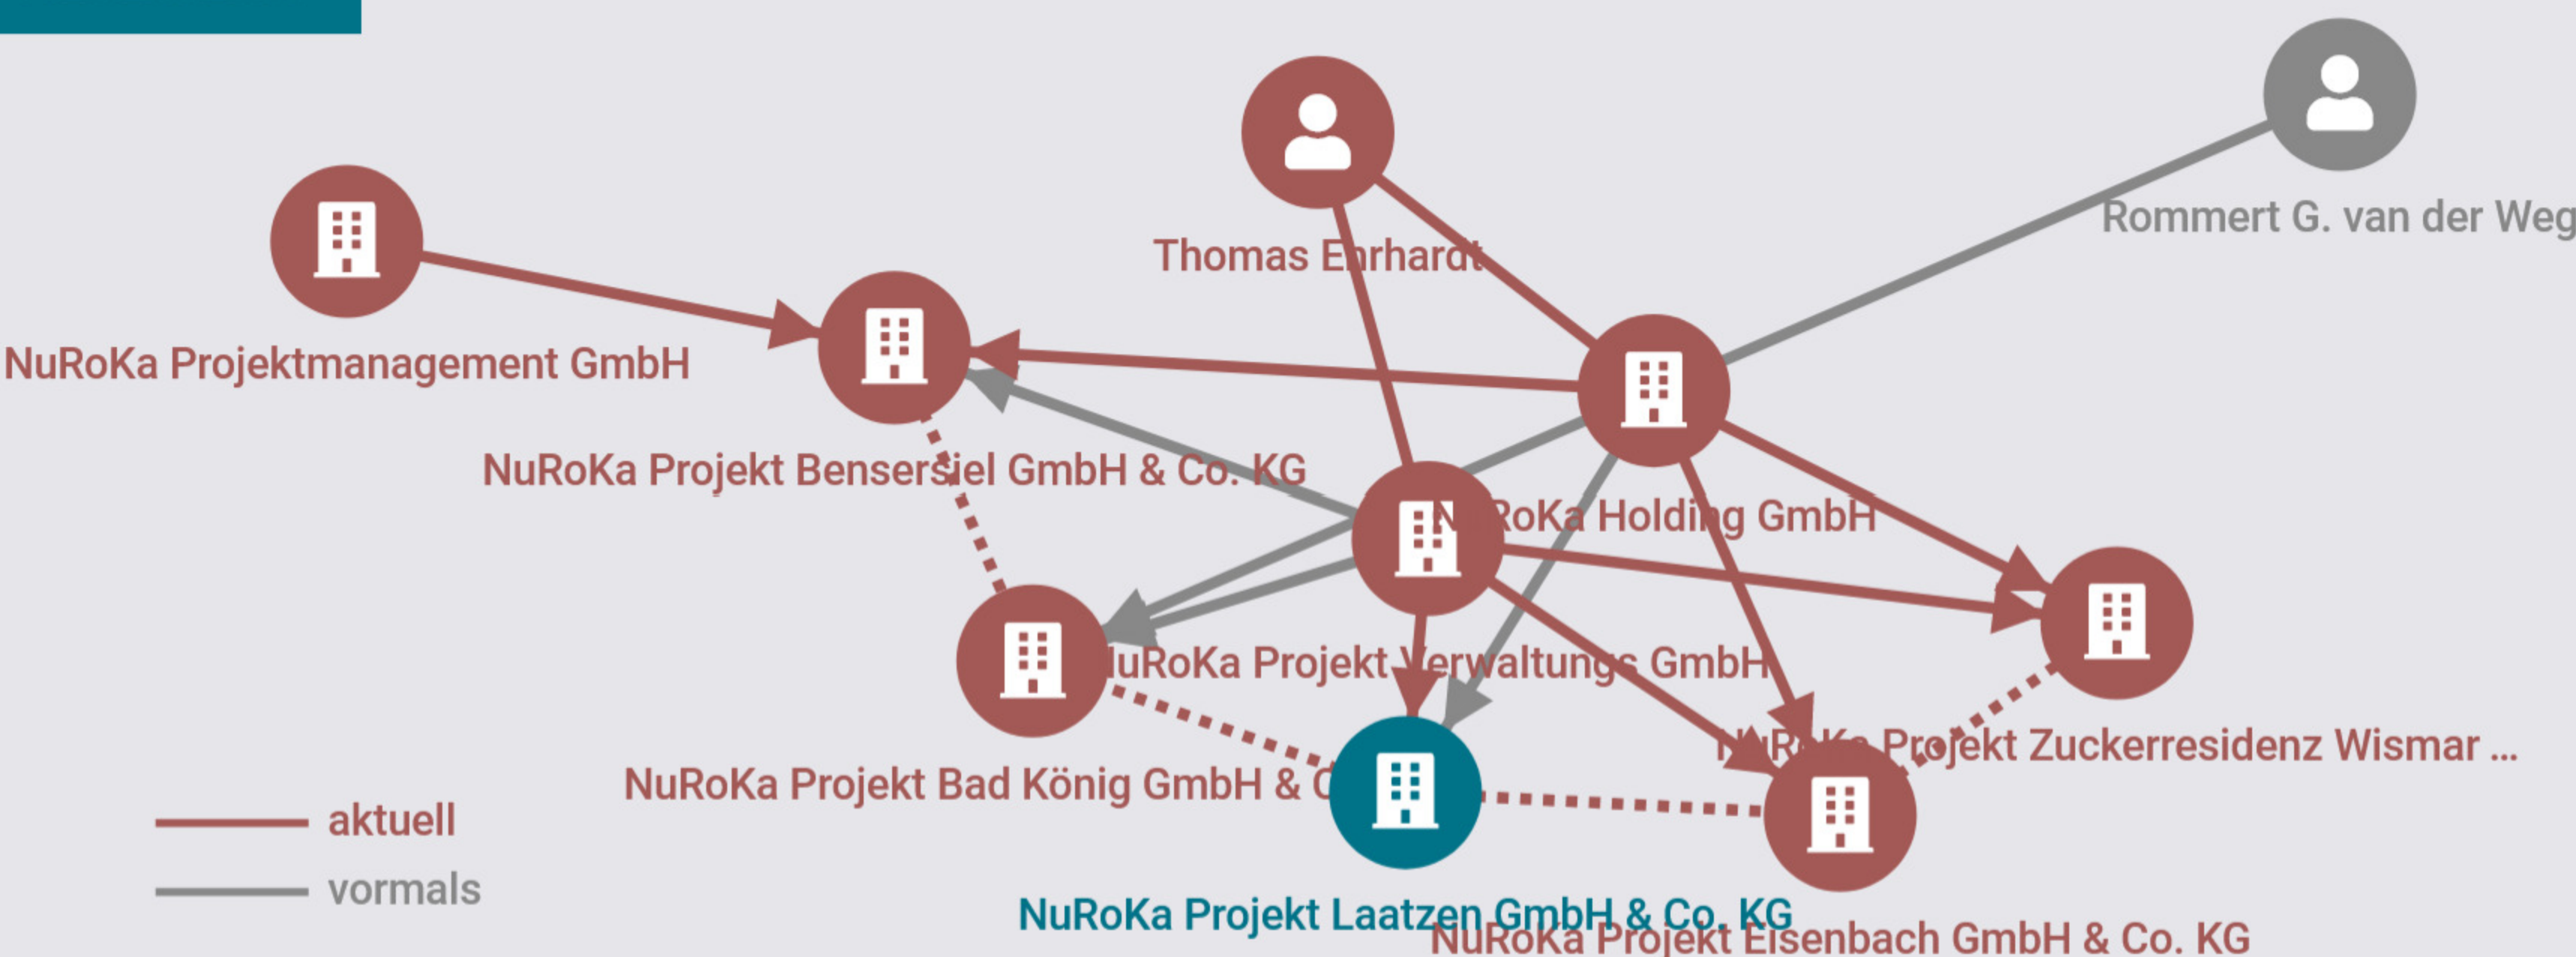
Thomas Ehrhardt

Rommert G. van der Weg

NuRoKa Projektmanagement GmbH

NuRoKa Projekt Bensersiel GmbH & Co. KG

NuRoKa Holding GmbH

NuRoKa Projekt Verwaltungs GmbH

NuRoKa Projekt Zuckerresidenz Wismar ...

NuRoKa Projekt Bad König GmbH & C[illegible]

aktuell

vormals

NuRoKa Projekt Laatzen GmbH & Co. KG

NuRoKa Projekt Eisenbach GmbH & Co. KG